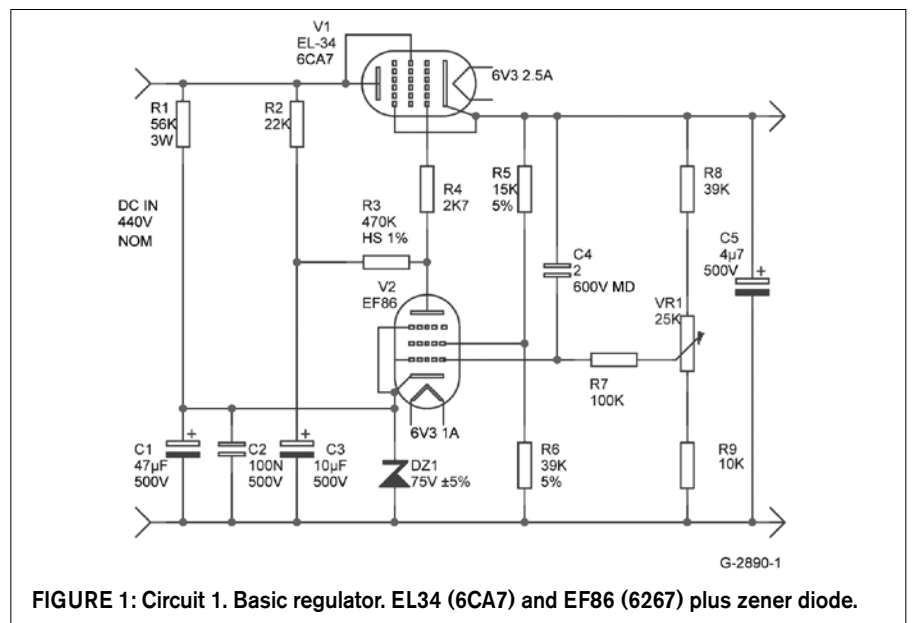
V1
EL-34
6CA7

6V3 2.5A

R1
56K
3W

R2
22K

DC IN
440V
NOM

R3
470K
HS 1%

R4
2K7

R5
15K
5%

C4
2
600V MD

R8
39K

C5
4µ7
500V

V2
EF86

VR1
25K

R7
100K

6V3 1A

C1
47µF
500V

C2
100N
500V

C3
10µF
500V

DZ1
75V ±5%

R6
39K
5%

R9
10K

G-2890-1

FIGURE 1: Circuit 1. Basic regulator. EL34 (6CA7) and EF86 (6267) plus zener diode.